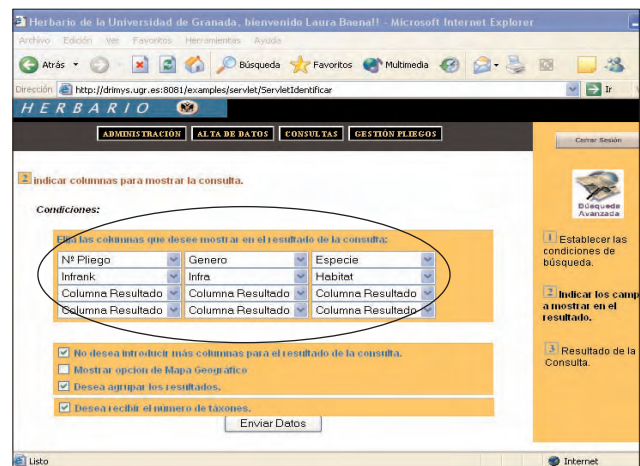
Herbario de la Universidad de Granada, bienvenido Laura Baena!! - Microsoft Internet Explorer

Archivo Edición Ver Favoritos Herramientas Ayuda

Atrás Búsqueda Favoritos Multimedia

Dirección http://drimys.ugr.es:8081/examples/servlet/ServletIdentificar Ir

HERBARIO

ADMINISTRACIÓN ALTA DE DATOS CONSULTAS GESTIÓN PLIEGOS

Cerrar Sesión

2 indicar columnas para mostrar la consulta.

Condiciones:

Elija las columnas que desee mostrar en el resultado de la consulta:

| Nº Pliego | Genero | Especie |
|---|---|---|
| Infrank | Infra | Habitat |
| Columna Resultado | Columna Resultado | Columna Resultado |
| Columna Resultado | Columna Resultado | Columna Resultado |

No desea introducir más columnas para el resultado de la consulta.

Mostrar opción de Mapa Geográfico

Desea agrupar los resultados.

Desea recibir el número de táxones.

Enviar Datos

Búsqueda Avanzada

1 Establecer las condiciones de búsqueda.

2 Indicar los camp a mostrar en el resultado.

3 Resultado de la Consulta.

Listo

Internet